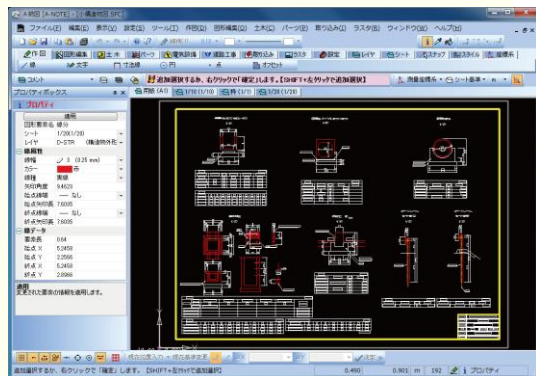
A-NOTE - [ 構造物図.SFC]
ファイル(F) 編集(E) 表示(V) 設定(S) ツール(T) 作図(D) 図形編集(E) 土木(C) パーツ(P) 取り込み(I) ラスタ(B) ウィンドウ(W) ヘルプ(H)
作図 図形編集 土木 パーツ 電気設備 建設工事 図形処理 ラスタ 設定 レイヤ シート スナップ 線スタイル 縦横系
文字 寸法線 円 オブジェクト
コメント
追加選択するか、右クリックで「確定」します。[SHIFT+左クリックで追加選択]
測量座標系 シート座標
プロパティボックス
プロパティ
適用
図形要素名 線分
シート 1/200(1/20)
レイヤ D-STR (構造物外形
線属性
線種 1 (0.25 mm)
カラー 赤
線種 実線
矢印角度 9.4620
始点矢印 なし
始点矢印長 7.6005
終点矢印 なし
終点矢印長 7.6005
線データ
要素長 0.64
始点 X 5.2458
始点 Y 2.2566
終点 X 5.2458
終点 Y 2.8966
適用
変更された要素の情報を適用します。
用紙 (A0) 1/10 (1/10) 1/1 (1/1) 1/20 (1/20)
追加選択するか、右クリックで「確定」します。[SHIFT+左クリックで追加選択]
0.460 0.901 m 192 プロパティ